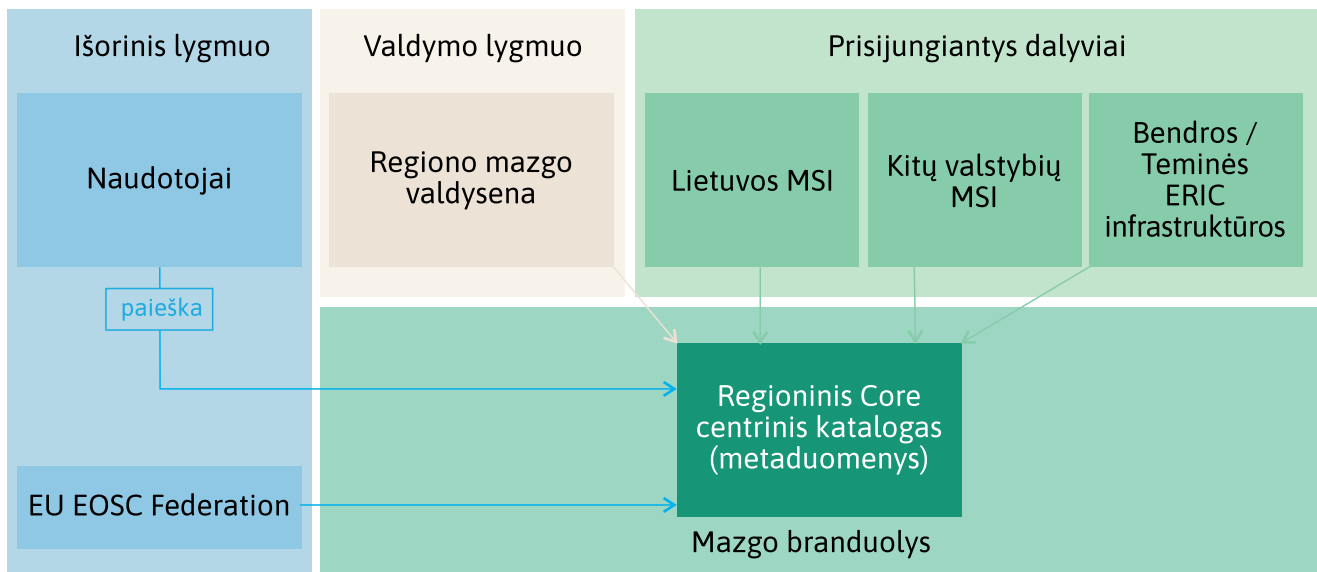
Išorinis lygmuo

Naudotojai

paieška

EU EOSC Federation

Valdymo lygmuo

Regiono mazgo valdysena

Prisijungiantys dalyviai

Lietuvos MSI

Kitų valstybių MSI

Bendros / Teminės ERIC infrastruktūros

Regioninis Core centrinis katalogas (metaduomenys)

Mazgo branduolys